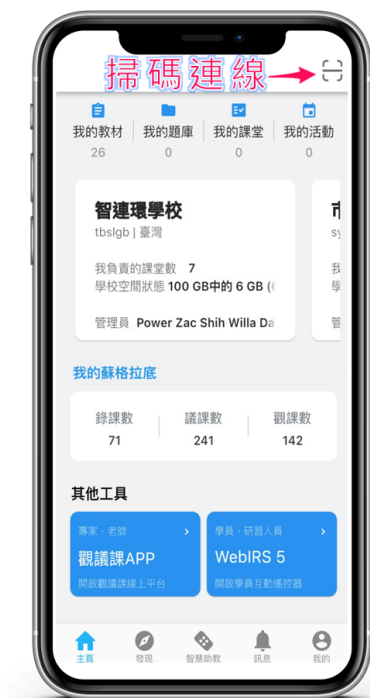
掃碼連線

我的教材
26

我的題庫
0

我的課堂
0

我的活動
0

智建環學校
tbslgb | 臺灣
我負責的課堂數 7
學校空間狀態 100 GB中的 6 GB ([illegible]
管理員 Power Zac Shih Willa Da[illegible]

市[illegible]
sy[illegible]
我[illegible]
學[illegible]
管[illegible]

我的蘇格拉底

錄課數
71

議課數
241

觀課數
142

其他工具

專家・老師
觀議課APP
開啟觀議課線上平台

學員・研習人員
WebIRS 5
開啟學員互動搖控器

主頁
發現
智慧助教
訊息
我的